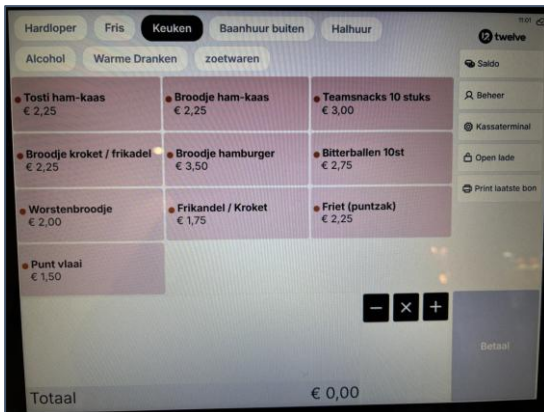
Hardloper Fris Keuken Baanhuur buiten Halhuur

Alcohol Warme Dranken zoetwaren

twelve

Saldo

Beheer

Kassaterminal

Open lade

Print laatste bon

| | | |
|---|---|---|
| Tosti ham-kaas € 2,25 | Broodje ham-kaas € 2,25 | Teamsnacks 10 stuks € 3,00 |
| Broodje kroket / frikadel € 2,25 | Broodje hamburger € 3,50 | Bitterballen 10st € 2,75 |
| Worstenbroodje € 2,00 | Frikandel / Kroket € 1,75 | Friet (puntzak) € 2,25 |
| Punt vlaai € 1,50 | | |

− × +

Betaal

Totaal € 0,00